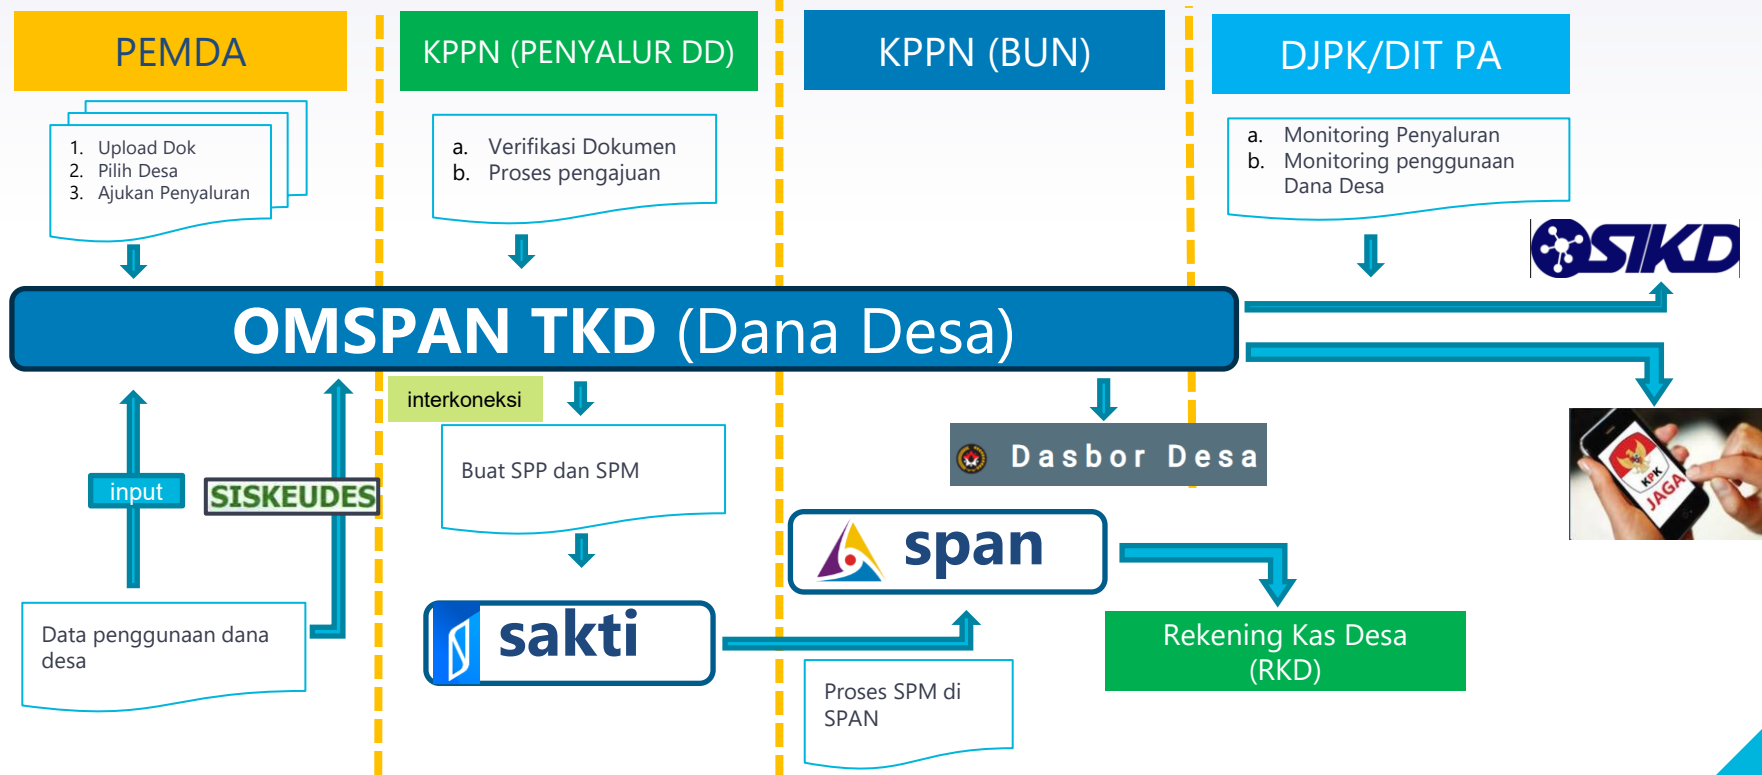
PEMDA

KPPN (PENYALUR DD)

KPPN (BUN)

DJPK/DIT PA

1. Upload Dok
2. Pilih Desa
3. Ajukan Penyaluran

a. Verifikasi Dokumen
b. Proses pengajuan

a. Monitoring Penyaluran
b. Monitoring penggunaan Dana Desa

SIKD

OMSPAN TKD (Dana Desa)

interkoneksi

Buat SPP dan SPM

Dasbor Desa

KPK JAGA

input

SISKEUDES

span

Data penggunaan dana desa

sakti

Rekening Kas Desa (RKD)

Proses SPM di SPAN